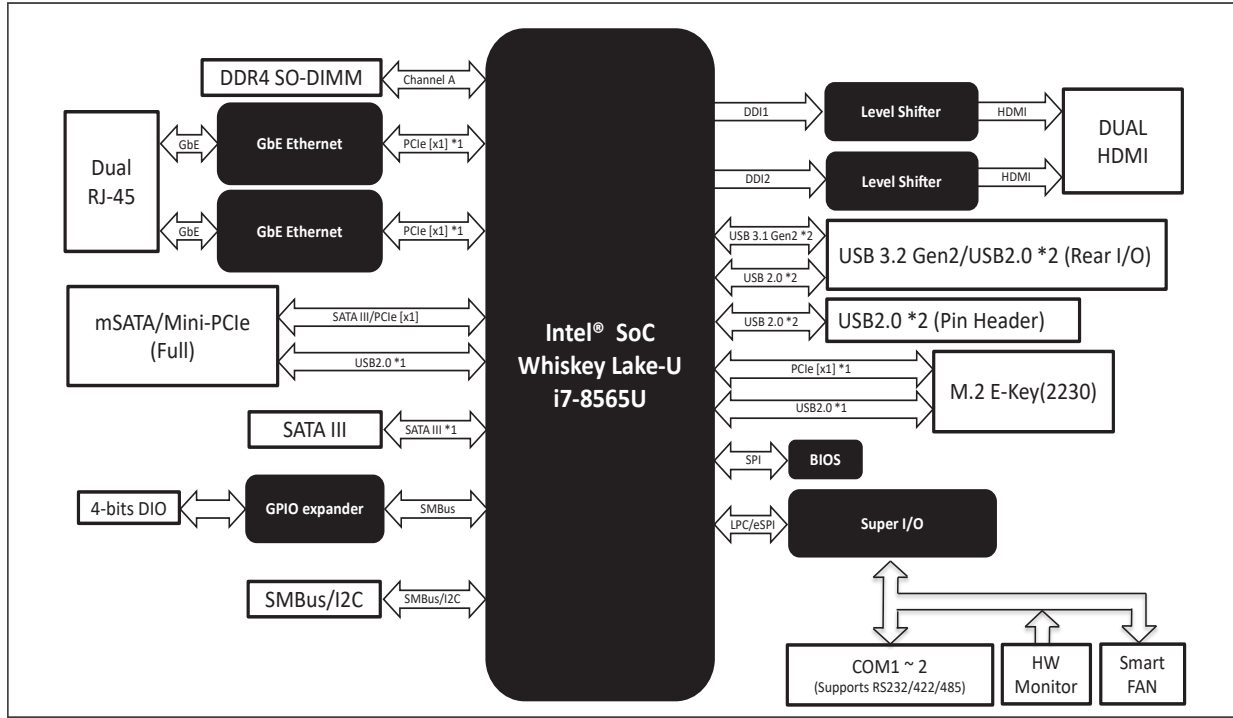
DDR4 SO-DIMM

Channel A

Dual RJ-45

GbE

GbE Ethernet

PCIe [x1] *1

GbE

GbE Ethernet

PCIe [x1] *1

mSATA/Mini-PCIe (Full)

SATA III/PCIe [x1]

USB2.0 *1

SATA III

SATA III *1

4-bits DIO

GPIO expander

SMBus

SMBus/I2C

SMBus/I2C

Intel® SoC Whiskey Lake-U i7-8565U

DDI1

Level Shifter

HDMI

DDI2

Level Shifter

HDMI

DUAL HDMI

USB 3.1 Gen2 *2

USB 2.0 *2

USB 3.2 Gen2/USB2.0 *2 (Rear I/O)

USB 2.0 *2

USB2.0 *2 (Pin Header)

PCIe [x1] *1

USB2.0 *1

M.2 E-Key(2230)

SPI

BIOS

LPC/eSPI

Super I/O

COM1 ~ 2 (Supports RS232/422/485)

HW Monitor

Smart FAN